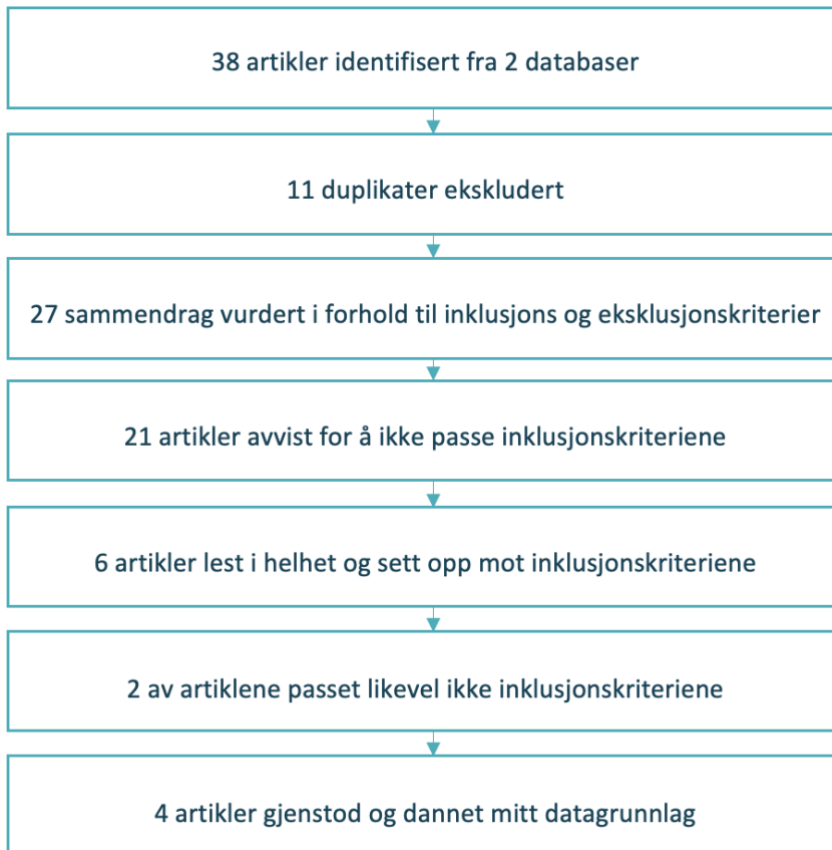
38 artikler identifisert fra 2 databaser

11 duplikater ekskludert

27 sammendrag vurdert i forhold til inklusjons og eksklusjonskriterier

21 artikler avvist for å ikke passe inklusjonskriteriene

6 artikler lest i helhet og sett opp mot inklusjonskriteriene

2 av artiklene passet likevel ikke inklusjonskriteriene

4 artikler gjenstod og dannet mitt datagrunnlag